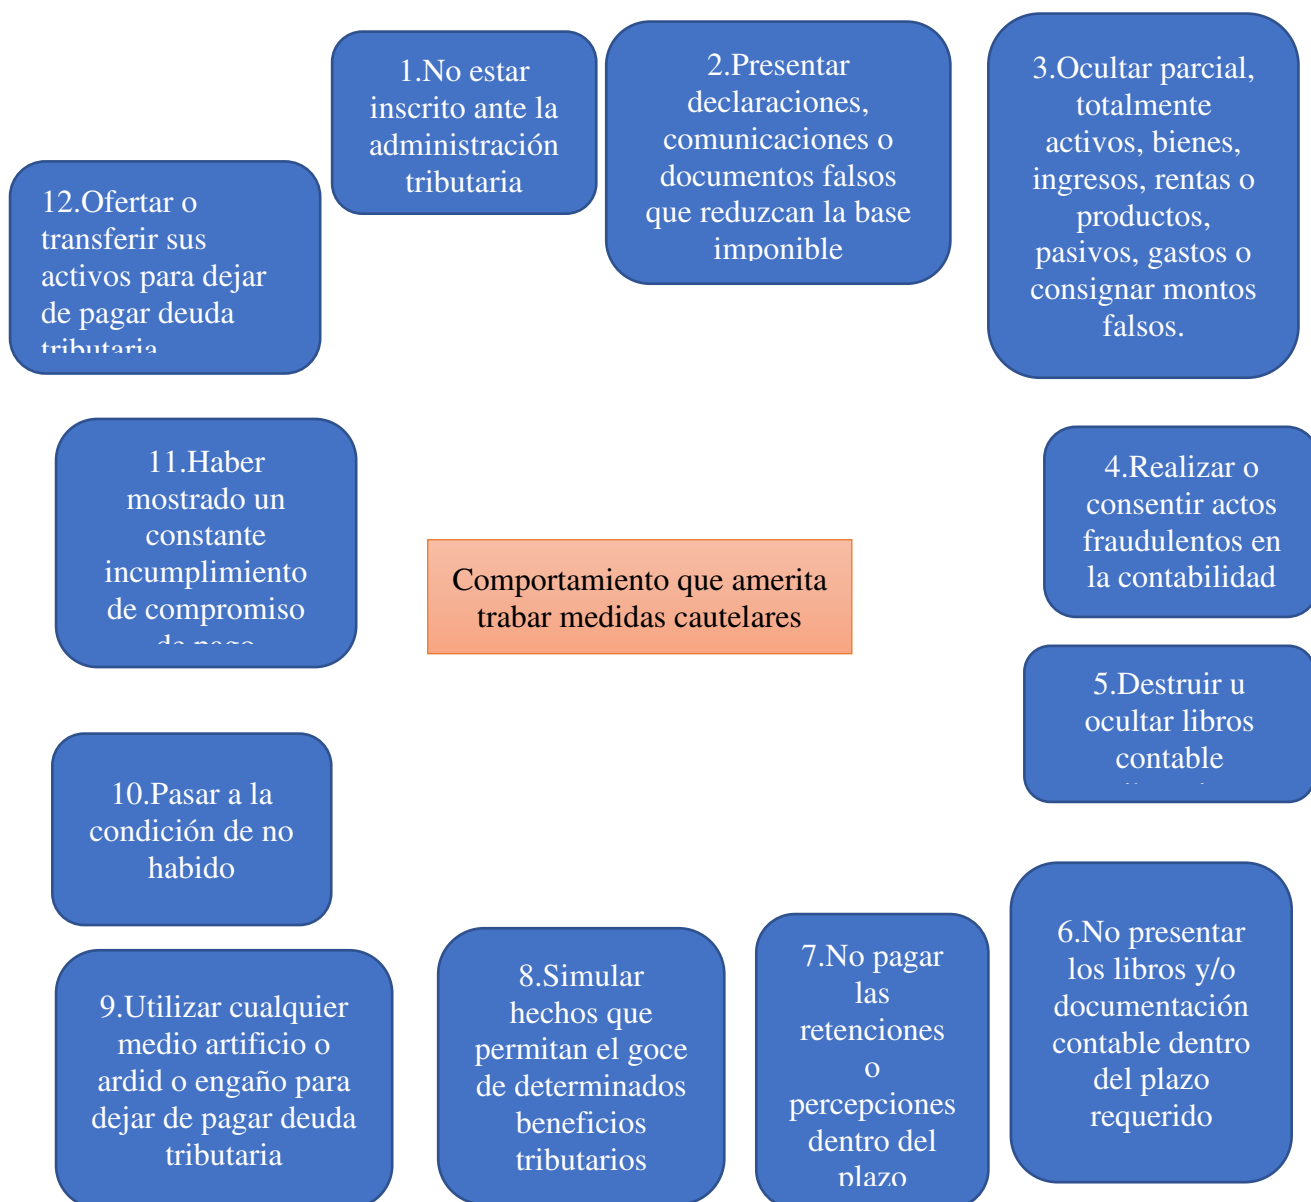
1.No estar inscrito ante la administración tributaria

2.Presentar declaraciones, comunicaciones o documentos falsos que reduzcan la base imponible

3.Ocultar parcial, totalmente activos, bienes, ingresos, rentas o productos, pasivos, gastos o consignar montos falsos.

12.Ofertar o transferir sus activos para dejar de pagar deuda tributaria

11.Haber mostrado un constante incumplimiento de compromiso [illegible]

Comportamiento que amerita trabar medidas cautelares

4.Realizar o consentir actos fraudulentos en la contabilidad

5.Destruir u ocultar libros contable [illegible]

10.Pasar a la condición de no habido

6.No presentar los libros y/o documentación contable dentro del plazo requerido

9.Utilizar cualquier medio artificio o ardid o engaño para dejar de pagar deuda tributaria

8.Simular hechos que permitan el goce de determinados beneficios tributarios

7.No pagar las retenciones o percepciones dentro del plazo